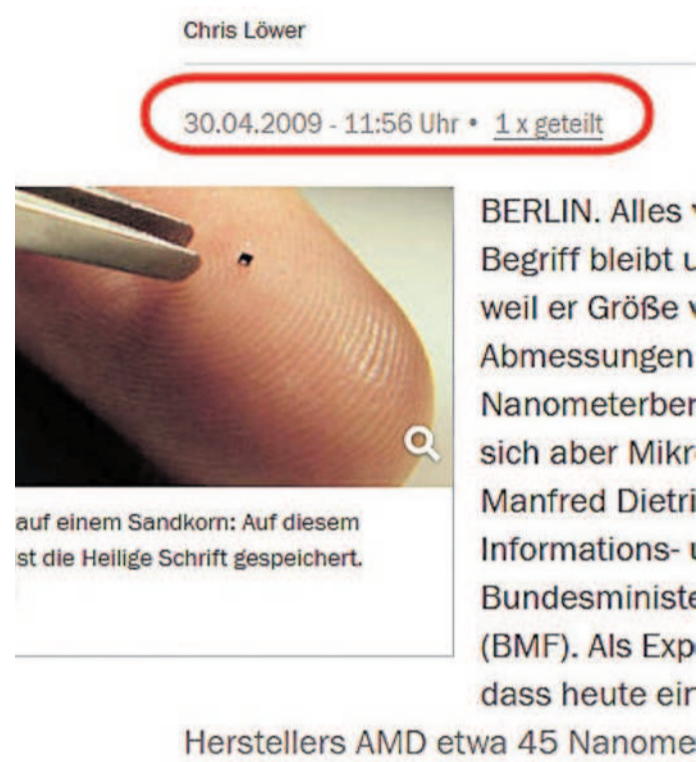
Chris Löwer

30.04.2009 - 11:56 Uhr • 1 x geteilt

auf einem Sandkorn: Auf diesem
st die Heilige Schrift gespeichert.

BERLIN. Alles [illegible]
Begriff bleibt u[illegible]
weil er Größe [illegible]
Abmessungen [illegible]
Nanometerber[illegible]
sich aber Mikr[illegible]
Manfred Dietri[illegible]
Informations- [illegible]
Bundesministe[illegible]
(BMF). Als Exp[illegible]
dass heute ei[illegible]
Herstellers AMD etwa 45 Nanome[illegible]